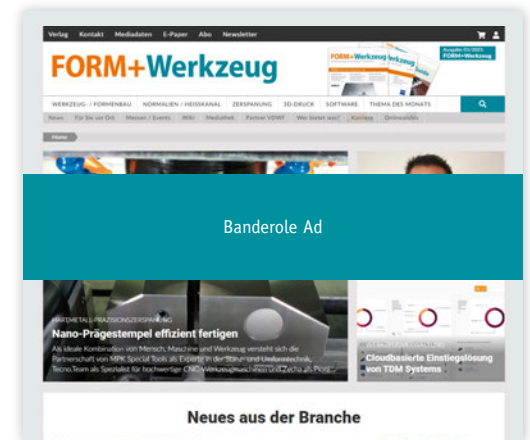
Verlag Kontakt Mediadaten E-Paper Abo Newsletter

FORM+Werkzeug

Ausgabe 01/2023 FORM+Werkzeug

WERKZEUG- / FORMENBAU NORMALIEN / HEISSKANAL ZERSPANUNG 3D-DRUCK SOFTWARE THEMA DES MONATS

News Für Sie vor Ort Messen / Events Wiki Mediathek Partner VDWF Wer bietet was? Karriere Onlinetalks

Home

Banderole Ad

HARTMETALL-PRÄZISIONSZERSPANUNG

Nano-Prägestempel effizient fertigen

Als ideale Kombination von Mensch, Maschine und Werkzeug versteht sich die Partnerschaft von MPK Special Tools als Experte in der Stanz- und Umformtechnik, Tecno.Team als Spezialist für hochwertige CNC-Werkzeugmaschinen und Zecha als Profi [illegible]

Cloudbasierte Einstiegslösung von TDM Systems

Neues aus der Branche